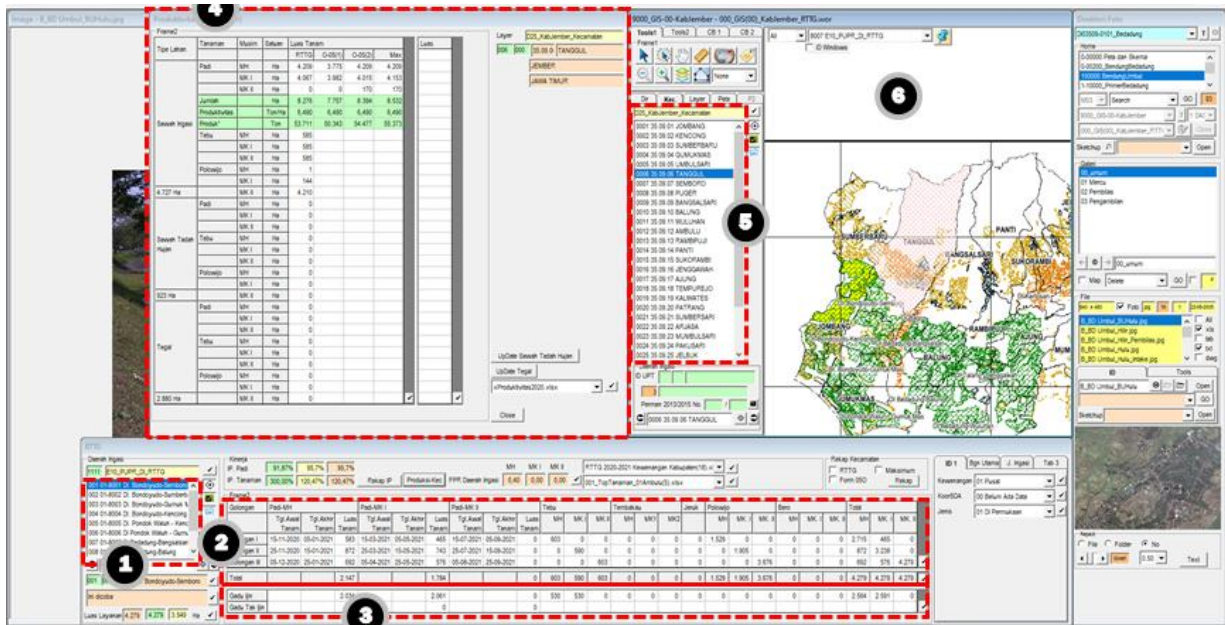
Image - B_BD Umbul_BUHala.jpg

Produktivitas

Frame2

| Tipe Lahan | Tanaman | Musim | Satuan | Luas Tanam | | | |
|---|---|---|---|---|---|---|---|
| | | | | RTTG | O-05(1) | O-05(2) | Max |
| Sawah Irigasi | Padi | MH | Ha | 4.209 | 3.775 | 4.209 | 4.209 |
| | | MK I | Ha | 4.067 | 3.982 | 4.015 | 4.153 |
| | | MK II | Ha | 0 | 0 | 170 | 170 |
| | | Jumlah | Ha | 8.276 | 7.757 | 8.394 | 8.532 |
| | | Produktivitas | Ton/Ha | 6,490 | 6,490 | 6,490 | 6,490 |
| | | Produk | Ton | 53.711 | 50.343 | 54.477 | 55.373 |
| | Tebu | MH | Ha | 585 | | | |
| | | MK I | Ha | 585 | | | |
| | | MK II | Ha | 585 | | | |
| | Palawija | MH | Ha | 1 | | | |
| | | MK I | Ha | 144 | | | |
| 4.727 Ha | | MK II | Ha | 4.210 | | | |
| Sawah Tadah Hujan | Padi | MH | Ha | 0 | | | |
| | | MK I | Ha | 0 | | | |
| | | MK II | Ha | 0 | | | |
| | Tebu | MH | Ha | 0 | | | |
| | | MK I | Ha | 0 | | | |
| | | MK II | Ha | 0 | | | |
| | Palawija | MH | Ha | 0 | | | |
| | | MK I | Ha | 0 | | | |
| 823 Ha | | MK II | Ha | 0 | | | |
| Tegal | Padi | MH | Ha | 0 | | | |
| | | MK I | Ha | 0 | | | |
| | | MK II | Ha | 0 | | | |
| | Tebu | MH | Ha | 0 | | | |
| | | MK I | Ha | 0 | | | |
| | | MK II | Ha | 0 | | | |
| | Palawija | MH | Ha | 0 | | | |
| | | MK I | Ha | 0 | | | |
| 2.880 Ha | | MK II | Ha | 0 | | | |

Luas

Layer D25_KabJember_Kecamatan
006 000 35.09.0 TANGGUL
JEMBER
JAWA TIMUR

UpDate Sawah Tadah Hujan
UpDate Tegal
\Produktivitas2020.xlsx
Close

4

9000_GIS-00-KabJember - 000_GIS(00)_KabJember_RTTG.wor

Tools1 Tools2 CB 1 CB 2
Frame1
None
All 9007 EIS_PUPR_DI_RTTG
ID Windows

Dir Kec Layer Peta
D25_KabJember_Kecamatan
0001 35.09.01 JOMBANG
0002 35.09.02 KENCONG
0003 35.09.03 SUMBERBARU
0004 35.09.04 GUMUKMAS
0005 35.09.05 UMBULSARI
0006 35.09.06 TANGGUL
0007 35.09.07 SEMBORO
0008 35.09.08 PUGER
0009 35.09.09 BANGSALSARI
0010 35.09.10 BALUNG
0011 35.09.11 WULUHAN
0012 35.09.12 AMBULU
0013 35.09.13 RAMBIPUJI
0014 35.09.14 PANTI
0015 35.09.15 SUKORAMBI
0016 35.09.16 JENGGAWAH
0017 35.09.17 AJUNG
0018 35.09.18 TEMPUREJO
0019 35.09.19 KALIWATES
0020 35.09.20 PATRANG
0021 35.09.21 SUMBERSARI
0022 35.09.22 ARJASA
0023 35.09.23 MUMBULSARI
0024 35.09.24 PAKUSARI
0025 35.09.25 JELBUK

5

ID UPT
Permen 2013/2015 No.
0006 35.09.06 TANGGUL

6

PANTI
TANGGUL
SUMBERSARI
BANGSALSARI
SUKORAMBI
RAMBIPUJI
BALUNG
GUMUKMAS

Direktori Foto
303509-0101_Bedadung
Home
0-00000 Peta dan Skema
0-00200_BendungBedadung
100000 BendungUmbul
1-10000_PrimerBedadung
Search GO
9000_GIS-00-KabJember
000_GIS(00)_KabJember_RTTG
Sketchup Open
Galeri
00_umum
01 Mercu
02 Pembilas
03 Pengambilan
00_umum
Map Delete GO
File
Foto jpg 2018-2015
B_BD Umbul_BUHala.jpg
B_BD Umbul_Hilir.jpg
B_BD Umbul_Hilir_Pembilas.jpg
B_BD Umbul_Hulu.jpg
B_BD Umbul_Hulu_Intake.jpg
All
xls
tab
txt
dwg
ID Tools
B_BD Umbul_BUHala
Open
GO
Sketchup Open
Aspect
File Folder No
0.50
Text

RTTG
Daerah Irigasi
1111 EIS_PUPR_DI_RTTG
001 01-8001 DI. Bondoyudo-Semboro
002 01-8002 DI. Bondoyudo-Sumberb
003 01-8003 DI. Bondoyudo-Gumuk M
004 01-8004 DI. Bondoyudo-Kencong
005 01-8005 DI. Pondok Waluh - Kenc
006 01-8006 DI. Pondok Waluh - Gumu
007 01-8007 DI. Bedadung-Bangsalsar
008 01-8008 DI. Bedadung-Balung
001 Bondoyudo-Semboro
Ini dicoba
Luas Layanan 4.279 4.279 3.549 Ha

1

Kinerja
IP. Padi 91,87% 95,7% 95,7%
IP. Tanaman 300,00% 120,47% 120,47%
Rekap IP Produksi-Kec
FPR Daerah Irigasi MH 0,40 MK I 0,00 MK II 0,00
RTTG 2020-2021 Kewenangan Kabupaten(16).xl
001_TipeTanaman_01Ambulu(3).xlsx
Rekap Kecamatan
RTTG Maksimum
Form 05O Rekap
ID 1 Bgn Utama J. Irigasi Tab 3
Kewenangan 01 Pusat
KoorSDA 00 Belum Ada Data
Jenis 01 Di Permukaan

Frame3

| Golongan | Padi-MH | | | Padi-MK I | | | Padi-MK II | | | Tebu | | | Tembakau | | | Jeruk | Palawija | | | Bero | | | Total | | |
|---|---|---|---|---|---|---|---|---|---|---|---|---|---|---|---|---|---|---|---|---|---|---|---|---|---|
| | Tgl.Awal Tanam | Tgl.Akhir Tanam | Luas Tanam | Tgl.Awal Tanam | Tgl.Akhir Tanam | Luas Tanam | Tgl.Awal Tanam | Tgl.Akhir Tanam | Luas Tanam | MH | MK I | MK II | MH | MK I | MK2 | | MH | MK I | MK II | MH | MK I | MK II | MH | MK I | MK II |
| Golongan I | 15-11-2020 | 05-01-2021 | 583 | 15-03-2021 | 05-05-2021 | 465 | 15-07-2021 | 05-09-2021 | 0 | 603 | 0 | | 0 | 0 | 0 | 0 | 1.529 | 0 | 0 | 0 | 0 | 0 | 2.715 | 465 | 0 |
| Golongan II | 25-11-2020 | 15-01-2021 | 872 | 25-03-2021 | 15-05-2021 | 743 | 25-07-2021 | 15-09-2021 | 0 | 0 | 590 | | 0 | 0 | 0 | 0 | 0 | 1.905 | 0 | 0 | 0 | 0 | 872 | 3.238 | 0 |
| Golongan III | 05-12-2020 | 25-01-2021 | 692 | 05-04-2021 | 25-05-2021 | 576 | 05-08-2021 | 25-09-2021 | 0 | 0 | 0 | | 0 | 0 | 0 | 0 | 0 | 0 | 3.676 | 0 | 0 | 0 | 692 | 576 | 0 |
| Total | | | 2.147 | | | 1.784 | | | 0 | 603 | 590 | 603 | 0 | 0 | 0 | 0 | 1.529 | 1.905 | 3.676 | 0 | 0 | 0 | 4.279 | 4.279 | 4.279 |
| Gadu Ijin | | | 2.034 | | | 2.061 | | | 0 | 530 | 530 | | 0 | 0 | 0 | 0 | 0 | 0 | 0 | 0 | 0 | 0 | 2.564 | 2.591 | 0 |
| Gadu Tak Ijin | | | | | | 0 | | | | | | | | | | | | | | | | | | | |

2

3